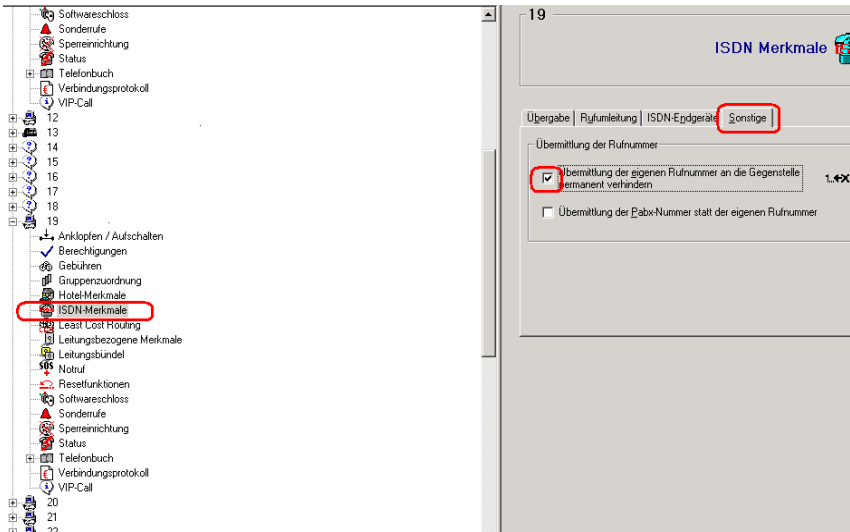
Softwareschloss
Sonderrufe
Sperreinrichtung
Status
Telefonbuch
Verbindungsprotokoll
VIP-Call
12
13
14
15
16
17
18
19
Anklopfen / Aufschalten
Berechtigungen
Gebühren
Gruppenzuordnung
Hotel-Merkmale
ISDN-Merkmale
Least Cost Routing
Leitungsbezogene Merkmale
Leitungsbündel
Notruf
Resetfunktionen
Softwareschloss
Sonderrufe
Sperreinrichtung
Status
Telefonbuch
Verbindungsprotokoll
VIP-Call
20
21
22

19

ISDN Merkmale

Übergabe | Rufumleitung | ISDN-Endgeräte | Sonstige

Übermittlung der Rufnummer

Übermittlung der eigenen Rufnummer an die Gegenstelle permanent verhindern

1.+X

Übermittlung der Pabx-Nummer statt der eigenen Rufnummer